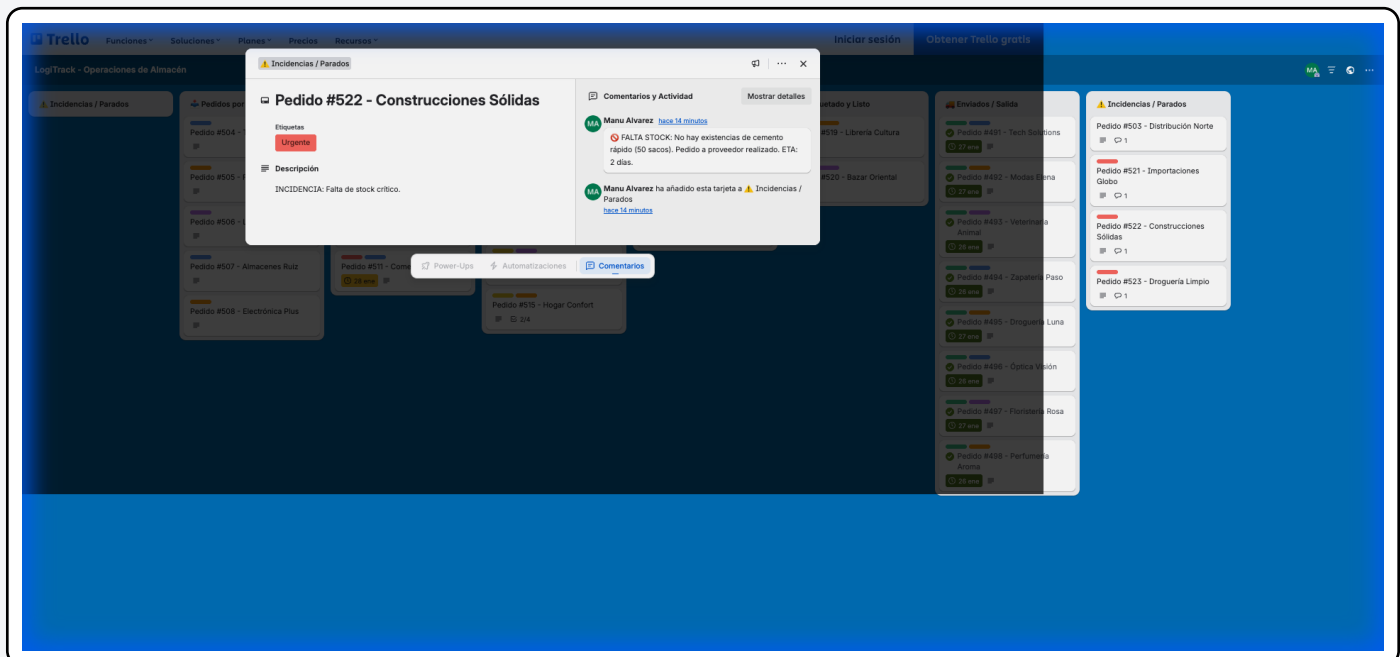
Trello Funciones Soluciones Planes Precios Recursos Iniciar sesión Obtener Trello gratis

LogiTrack - Operaciones de Almacén

MA

⚠️ Incidencias / Parados

Pedidos por

Pedido #504

Pedido #505

Pedido #506

Pedido #507 - Almacenes Ruiz

Pedido #508 - Electrónica Plus

Pedido #511 - Com

26 ene

Pedido #515 - Hogar Confort

2/4

etiquetado y Listo

#519 - Librería Cultura

#520 - Bazar Oriental

Enviados / Salida

Pedido #491 - Tech Solutions
27 ene

Pedido #492 - Modas Elena
27 ene

Pedido #493 - Veterinaria Animal
26 ene

Pedido #494 - Zapatería Paso
26 ene

Pedido #495 - Droguería Luna
27 ene

Pedido #496 - Óptica Visión
26 ene

Pedido #497 - Floristería Rosa
27 ene

Pedido #498 - Perfumería Aroma
26 ene

⚠️ Incidencias / Parados

Pedido #503 - Distribución Norte
1

Pedido #521 - Importaciones Globo
1

Pedido #522 - Construcciones Sólidas
1

Pedido #523 - Droguería Limpio
1

⚠️ Incidencias / Parados

Pedido #522 - Construcciones Sólidas

Etiquetas
Urgente

Descripción
INCIDENCIA: Falta de stock crítico.

Comentarios y Actividad
Mostrar detalles

MA Manu Alvarez hace 14 minutos
🚫 FALTA STOCK: No hay existencias de cemento rápido (50 sacos). Pedido a proveedor realizado. ETA: 2 días.

MA Manu Alvarez ha añadido esta tarjeta a ⚠️ Incidencias / Parados
hace 14 minutos

Power-Ups Automatizaciones Comentarios